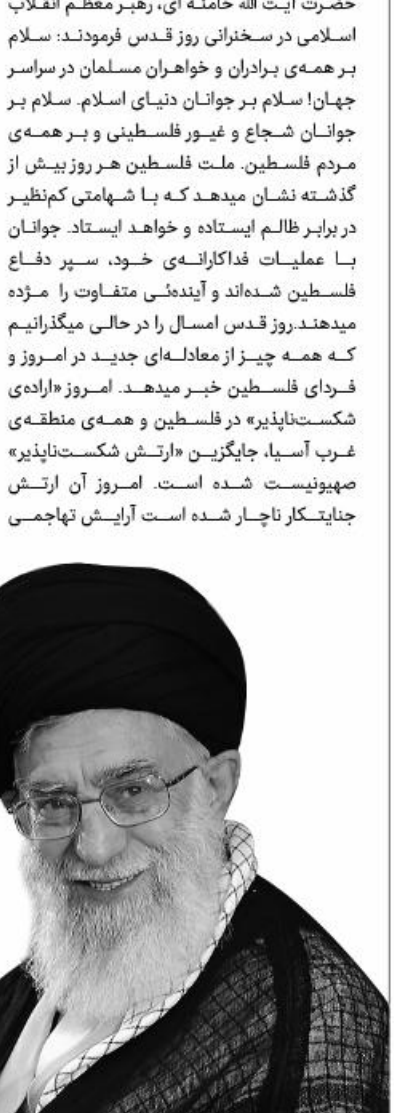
حضرت آیت الله خامنه ای، رهبر معظم انقلاب اسلامی در سخنرانی روز قدس فرمودند: سلام بر همه‌ی برادران و خواهران مسلمان در سراسر جهان! سلام بر جوانان دنیای اسلام. سلام بر جوانان شجاع و غیور فلسطینی و بر همه‌ی مردم فلسطین. ملت فلسطین هر روز بیش از گذشته نشان میدهد که با شهامتی کم‌نظیر در برابر ظالم ایستاده و خواهد ایستاد. جوانان با عملیات فداکارانه‌ی خود، سپر دفاع فلسطین شده‌اند و آینده‌ی متفاوت را مژده میدهند. روز قدس امسال را در حالی میگذرانیم که همه چیز از معادله‌ای جدید در امروز و فردای فلسطین خبر میدهد. امروز «اراده‌ی شکست‌ناپذیر» در فلسطین و همه‌ی منطقه‌ی غرب آسیا، جایگزین «ارتش شکست‌ناپذیر» صهیونیست شده است. امروز آن ارتش جنایتکار ناچار شده است آرایش تهاجمی